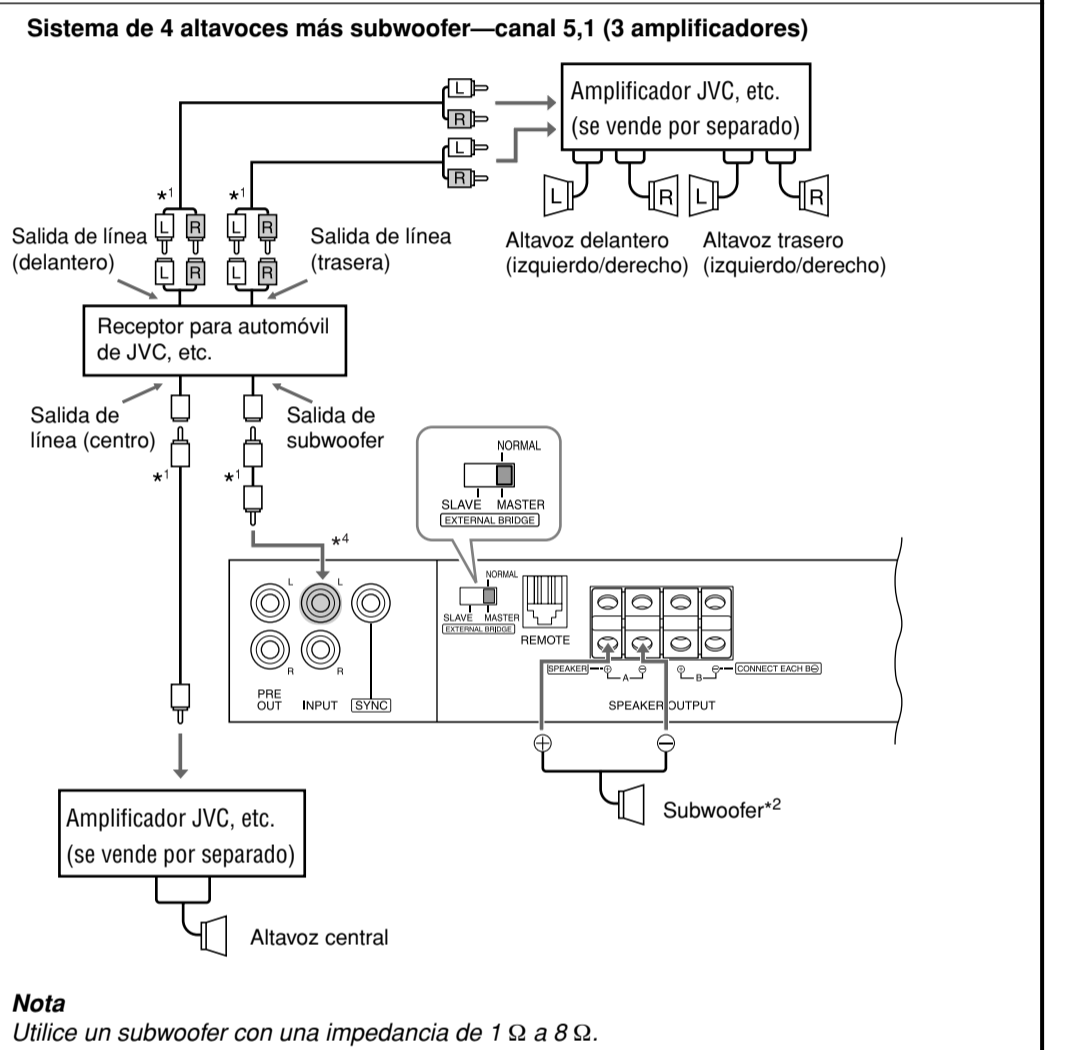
**Sistema de 4 altavoces más subwoofer—canal 5,1 (3 amplificadores)**

L R L R

Amplificador JVC, etc.
(se vende por separado)

L R L R

$*^1$ $*^1$

L R L R
L R L R

Salida de línea (delantero)

Salida de línea (trasera)

Altavoz delantero (izquierdo/derecho)

Altavoz trasero (izquierdo/derecho)

Receptor para automóvil de JVC, etc.

Salida de línea (centro)

Salida de subwoofer

$*^1$ $*^1$

NORMAL
SLAVE MASTER
EXTERNAL BRIDGE

$*^4$

L L
R R
PRE OUT INPUT SYNC

NORMAL
SLAVE MASTER
EXTERNAL BRIDGE
REMOTE

SPEAKER ⊕ A ⊖ ⊕ B ⊖ CONNECT EACH B⊖
SPEAKER OUTPUT

⊕ ⊖

Subwoofer$*^2$

Amplificador JVC, etc.
(se vende por separado)

Altavoz central

***Nota***
*Utilice un subwoofer con una impedancia de 1 Ω a 8 Ω.*